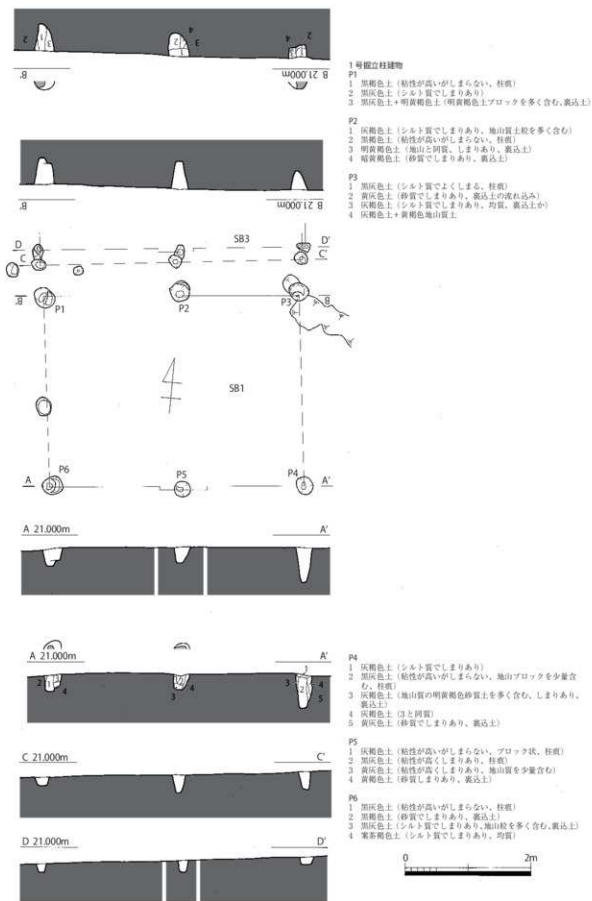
B 21.000m
B'

1号掘立柱建物
P1
1 黒褐色土（粘性が高いがしまらない、柱痕）
2 黒灰色土（シルト質でしまりあり）
3 黒灰色土＋明黄褐色土（明黄褐色土ブロックを多く含む、裏込土）

P2
1 灰褐色土（シルト質でしまりあり、地山質土粒を多く含む）
2 黒褐色土（粘性が高いがしまらない、柱痕）
3 明黄褐色土（地山と同質、しまりあり、裏込土）
4 暗黄褐色土（砂質でしまりあり、裏込土）

P3
1 黒灰色土（シルト質でよくしまる、柱痕）
2 黄灰色土（砂質でしまりあり、裏込土の流れ込み）
3 黒灰色土（シルト質でしまりあり、均質、裏込土か）
4 灰褐色土＋黄褐色地山質土

B 21.000m
B'

D
C
SB3
D'
C'
B
P1
P2
P3
B'
SB1
A
P6
P5
P4
A'

A 21.000m
A'

A 21.000m
A'

C 21.000m
C'

D 21.000m
D'

P4
1 灰褐色土（シルト質でしまりあり）
2 黒灰色土（粘性が高いがしまらない、地山ブロックを少量含む、柱痕）
3 灰褐色土（地山質の明黄褐色砂質土を多く含む、しまりあり、裏込土）
4 灰褐色土（3と同質）
5 黄灰色土（砂質でしまりあり、裏込土）

P5
1 灰褐色土（粘性が高いがしまらない、ブロック状、柱痕）
2 黒灰色土（粘性が高くしまりあり、柱痕）
3 黄灰色土（粘性が高くしまりあり、地山質を少量含む）
4 黄褐色土（砂質でしまりあり、裏込土）

P6
1 黒灰色土（粘性が高いがしまらない、柱痕）
2 黒褐色土（砂質でしまりあり、裏込土）
3 黒灰色土（シルト質でしまりあり、地山粒を多く含む、裏込土）
4 紫茶褐色土（シルト質でしまりあり、均質）

0
2m